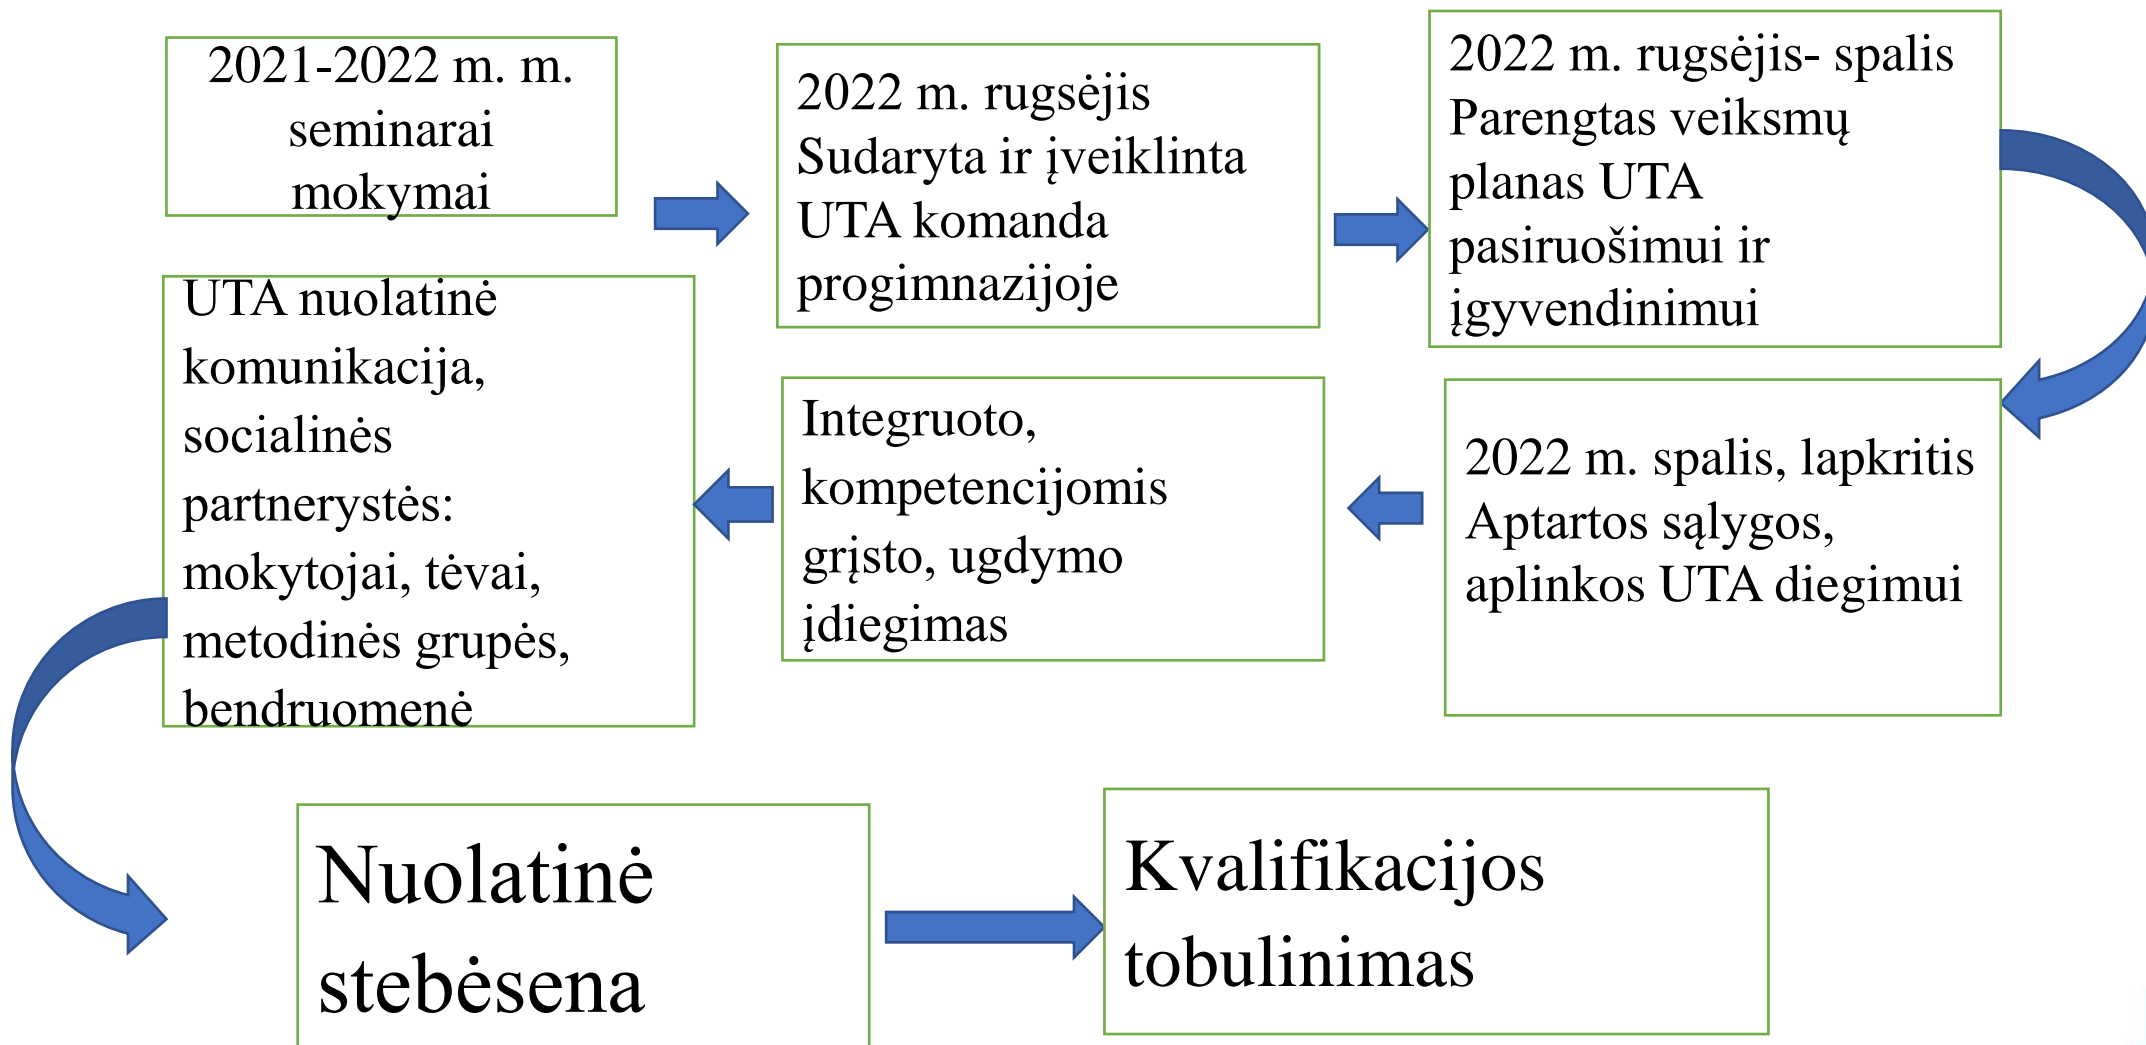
2021-2022 m. m. seminarai mokymai

2022 m. rugsėjis
Sudaryta ir įveiklinta UTA komanda progimnazijoje

2022 m. rugsėjis- spalis
Parengtas veiksmų planas UTA pasiruošimui ir įgyvendinimui

2022 m. spalis, lapkritis
Aptartos sąlygos, aplinkos UTA diegimui

Integruoto, kompetencijomis grįsto, ugdymo įdiegimas

UTA nuolatinė komunikacija, socialinės partnerystės: mokytojai, tėvai, metodinės grupės, bendruomenė

Nuolatinė stebėsena

Kvalifikacijos tobulinimas